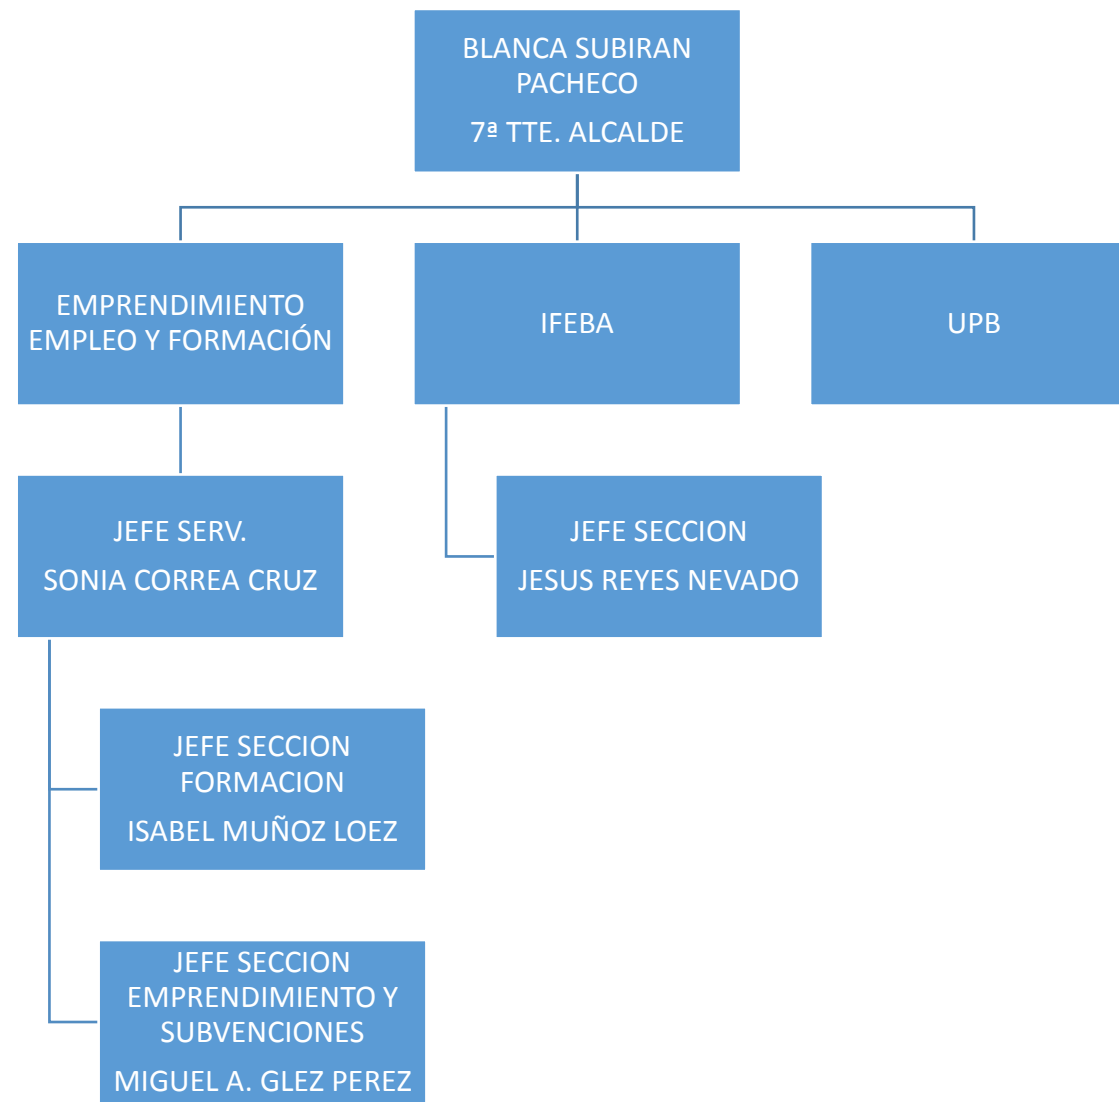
BLANCA SUBIRAN PACHECO

7ª TTE. ALCALDE

EMPRENDIMIENTO EMPLEO Y FORMACIÓN

IFEBA

UPB

JEFE SERV.

SONIA CORREA CRUZ

JEFE SECCION

JESUS REYES NEVADO

JEFE SECCION FORMACION

ISABEL MUÑOZ LOEZ

JEFE SECCION EMPRENDIMIENTO Y SUBVENCIONES

MIGUEL A. GLEZ PEREZ